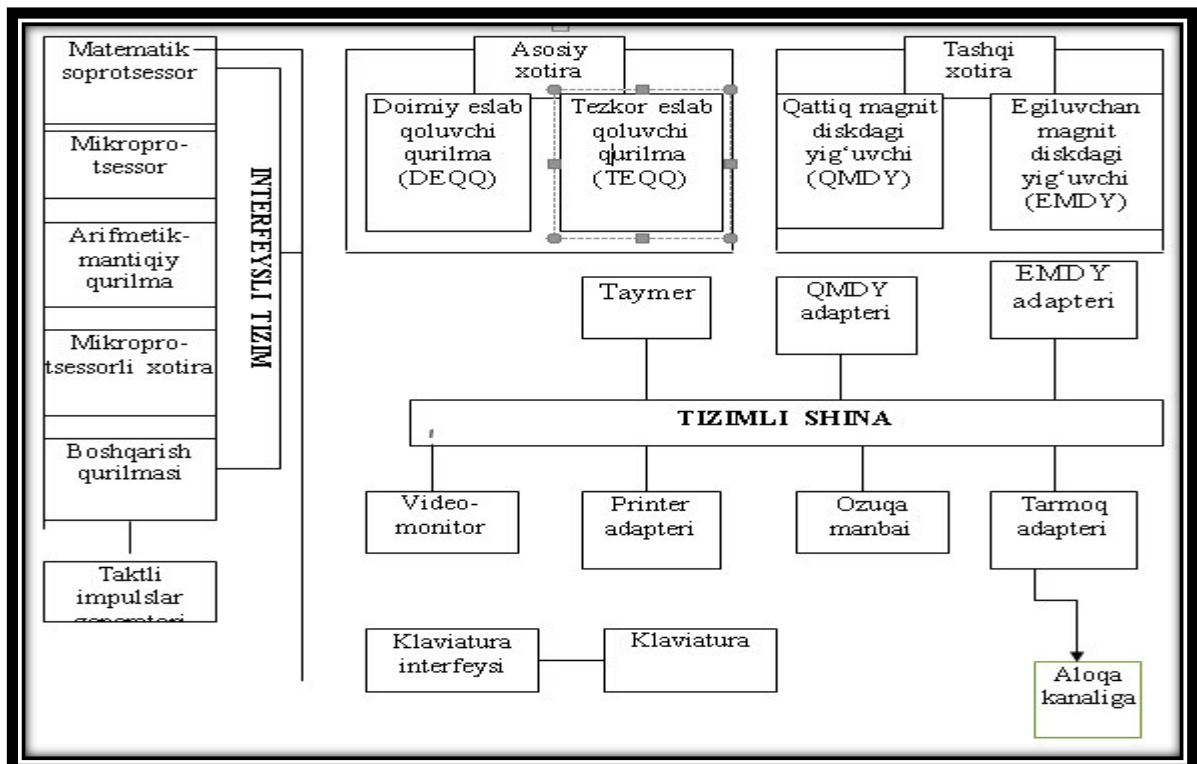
Matematik soprotsessor

Mikroprotsessor

Arifmetik-mantiqiy qurilma

Mikroprotsessorli xotira

Boshqarish qurilmasi

Taktli impulslar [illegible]

INTERFEYSLI TIZIM

Asosiy xotira

Doimiy eslab qoluvchi qurilma (DEQQ)

Tezkor eslab qoluvchi qurilma (TEQQ)

Tashqi xotira

Qattiq magnit diskdagi yig'uvchi (QMDY)

Egiluvchan magnit diskdagi yig'uvchi (EMDY)

Taymer

QMDY adapteri

EMDY adapteri

TIZIMLI SHINA

Video-monitor

Printer adapteri

Ozuqa manbai

Tarmoq adapteri

Klaviatura interfeysi

Klaviatura

Aloqa kanaliga